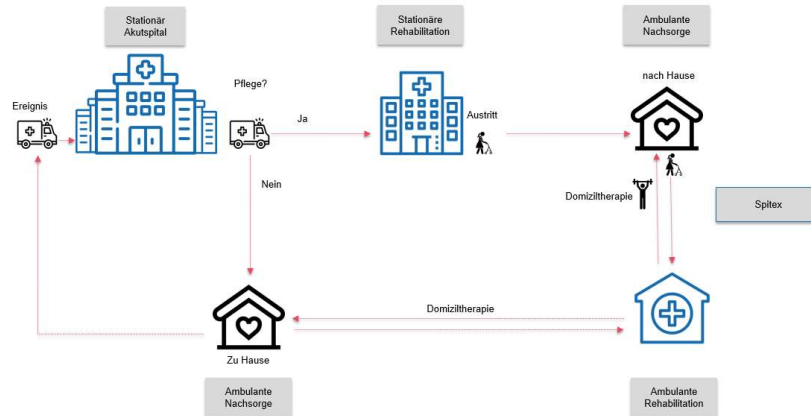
Stationär Akutspital

Stationäre Rehabilitation

Ambulante Nachsorge

Ereignis

Pflege?

Ja

Austritt

nach Hause

Nein

Domiziltherapie

Spitex

Domiziltherapie

Zu Hause

Ambulante Nachsorge

Ambulante Rehabilitation